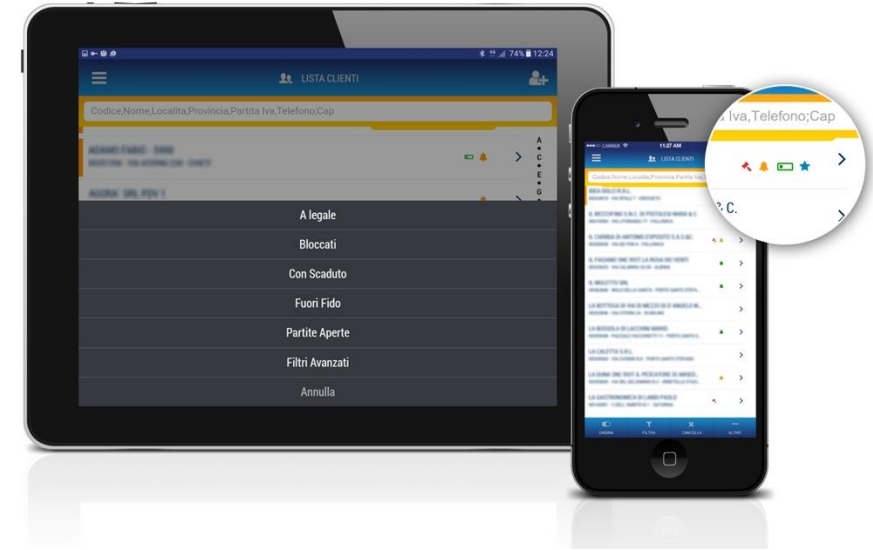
74% 12:24

LISTA CLIENTI

Codice,Nome,Località,Provincia,Partita Iva,Telefono;Cap

ADAMO FABIO - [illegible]

A C E G

AGORA SRL PDV 1

A legale

Bloccati

Con Scaduto

Fuori Fido

Partite Aperte

Filtri Avanzati

Annulla

11:27 AM

LISTA CLIENTI

Codice,Nome,Località,Provincia,Partita Iva,

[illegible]

ORDINA FILTRA CANCELLA ALTRO

Iva,Telefono;Cap

C.